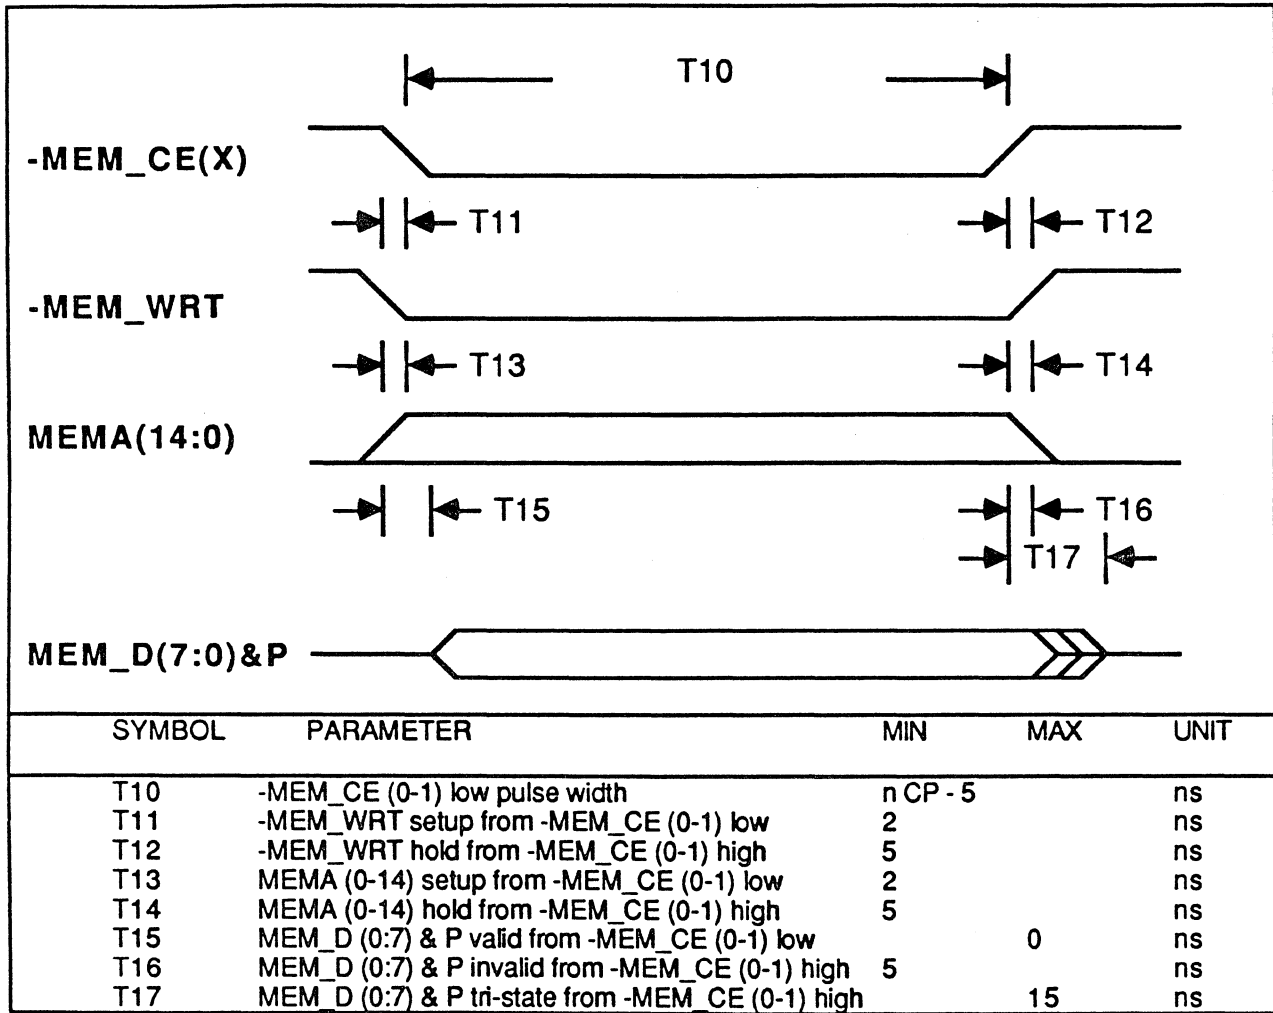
T10

-MEM_CE(X)

T11

T12

-MEM_WRT

T13

T14

MEMA(14:0)

T15

T16

T17

MEM_D(7:0)&P

| SYMBOL | PARAMETER | MIN | MAX | UNIT |
|---|---|---|---|---|
| T10 | -MEM_CE (0-1) low pulse width | n CP - 5 | | ns |
| T11 | -MEM_WRT setup from -MEM_CE (0-1) low | 2 | | ns |
| T12 | -MEM_WRT hold from -MEM_CE (0-1) high | 5 | | ns |
| T13 | MEMA (0-14) setup from -MEM_CE (0-1) low | 2 | | ns |
| T14 | MEMA (0-14) hold from -MEM_CE (0-1) high | 5 | | ns |
| T15 | MEM_D (0:7) & P valid from -MEM_CE (0-1) low | | 0 | ns |
| T16 | MEM_D (0:7) & P invalid from -MEM_CE (0-1) high | 5 | | ns |
| T17 | MEM_D (0:7) & P tri-state from -MEM_CE (0-1) high | | 15 | ns |